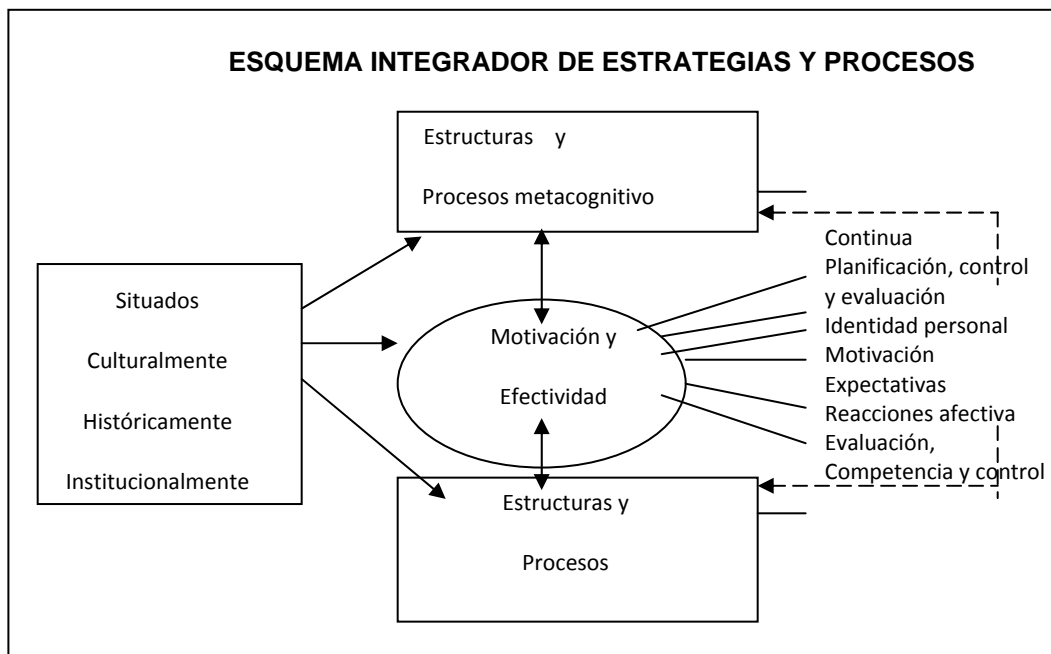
ESQUEMA INTEGRADOR DE ESTRATEGIAS Y PROCESOS

Estructuras y

Procesos metacognitivo

Situados

Culturalmente

Históricamente

Institucionalmente

Motivación y

Efectividad

Continua

Planificación, control y evaluación

Identidad personal

Motivación

Expectativas

Reacciones afectiva

Evaluación, Competencia y control

Estructuras y

Procesos